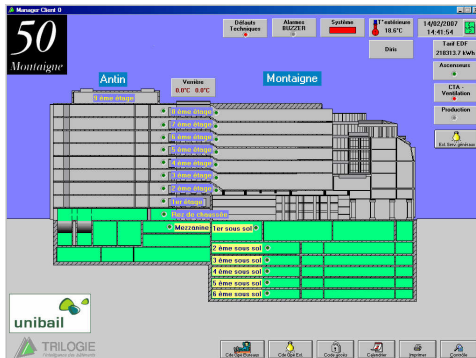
Manager Client 0

50
Montaigne

Défauts Techniques

Alarmes BUZZER

Système

T°extérieure 18.6°C

14/02/2007
14:41:54

Diris

Tarif EDF
218313.7 kWh

Antin

Verrière
0.0°C -0.0°C

Montaigne

Ascenseurs

CTA - Ventilation

Production

Ecl. Secu générale

9 ème étage
8 ème étage
7 ème étage
6 ème étage
5 ème étage
4 ème étage
3 ème étage
2 ème étage
1er étage
Rez de chaussée
Mezzanine
1er sous sol
2 ème sous sol
3 ème sous sol
4 ème sous sol
5 ème sous sol
6 ème sous sol

unibail

TRILOGIE

Cde Ope Bureaux
Cde Ope Ext
Cmds grcés
Calendrier
Imprimer
Connexion